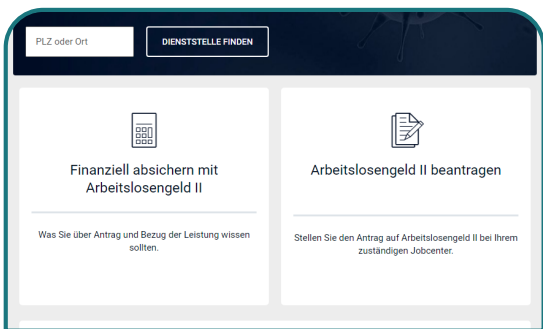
PLZ oder Ort

DIENSTSTELLE FINDEN

Finanziell absichern mit Arbeitslosengeld II

Was Sie über Antrag und Bezug der Leistung wissen sollten.

Arbeitslosengeld II beantragen

Stellen Sie den Antrag auf Arbeitslosengeld II bei Ihrem zuständigen Jobcenter.